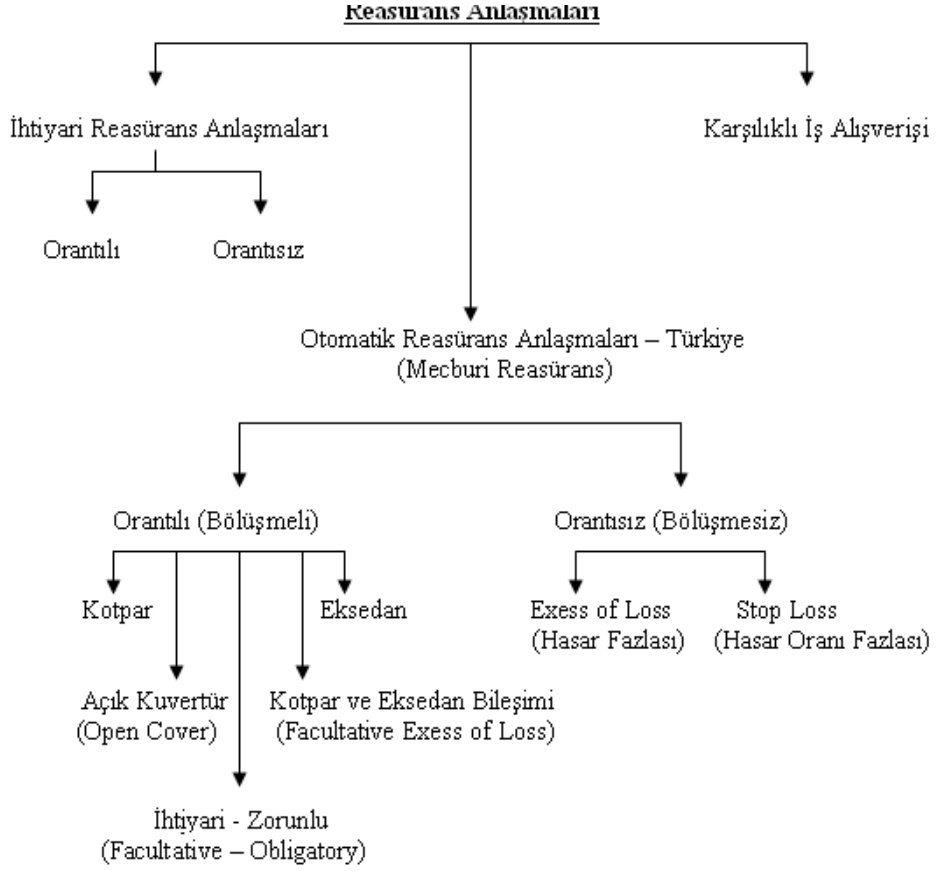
Reasürans Anlaşmaları

İhtiyari Reasürans Anlaşmaları

Karşılıklı İş Alışverişi

Orantılı

Orantısız

Otomatik Reasürans Anlaşmaları – Türkiye (Mecburi Reasürans)

Orantılı (Bölüşmeli)

Orantısız (Bölüşmesiz)

Kotpar

Eksedan

Exess of Loss (Hasar Fazlası)

Stop Loss (Hasar Oranı Fazlası)

Açık Kuvertür (Open Cover)

Kotpar ve Eksedan Bileşimi (Facultative Exess of Loss)

İhtiyari - Zorunlu (Facultative – Obligatory)